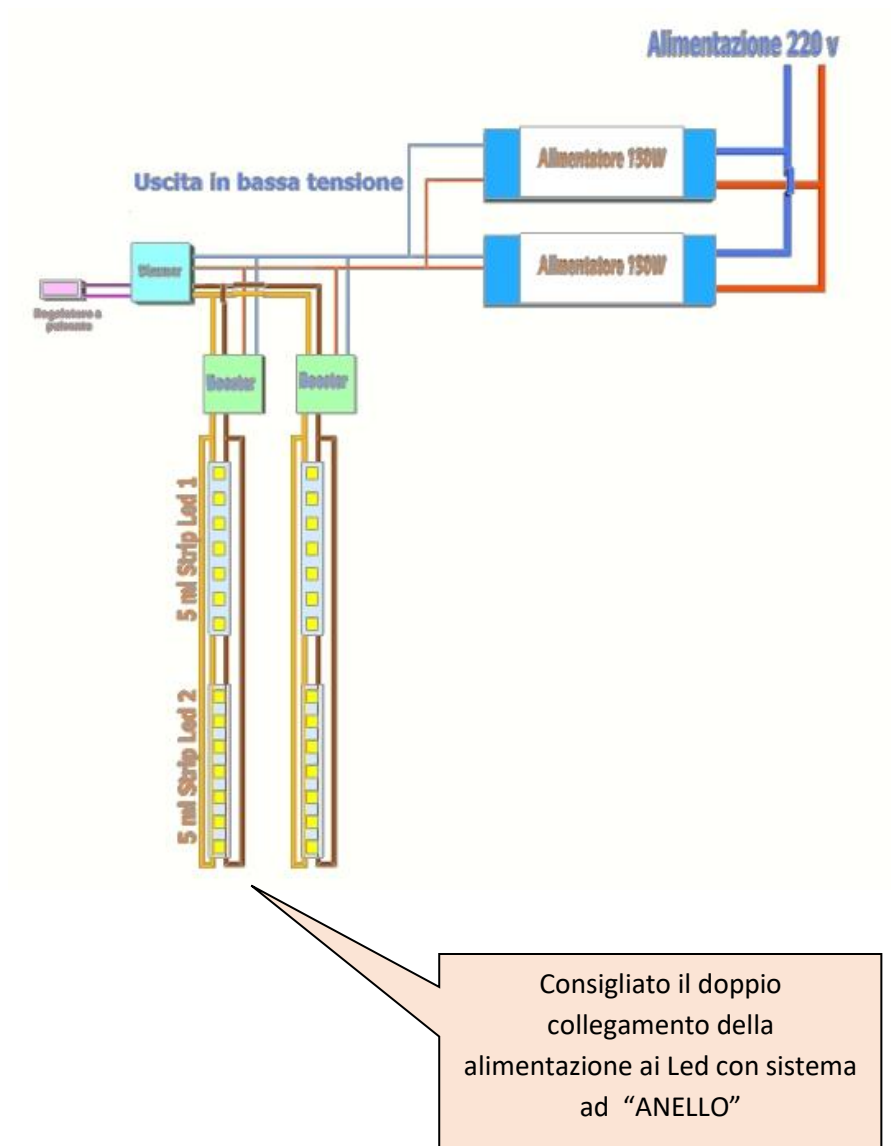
Alimentazione 220 v

Alimentatore 150W

Uscita in bassa tensione

Alimentatore 150W

Dimmer

Regolatore a pulsante

Booster

Booster

5 ml Strip Led 1

5 ml Strip Led 2

Consigliato il doppio collegamento della alimentazione ai Led con sistema ad "ANELLO"